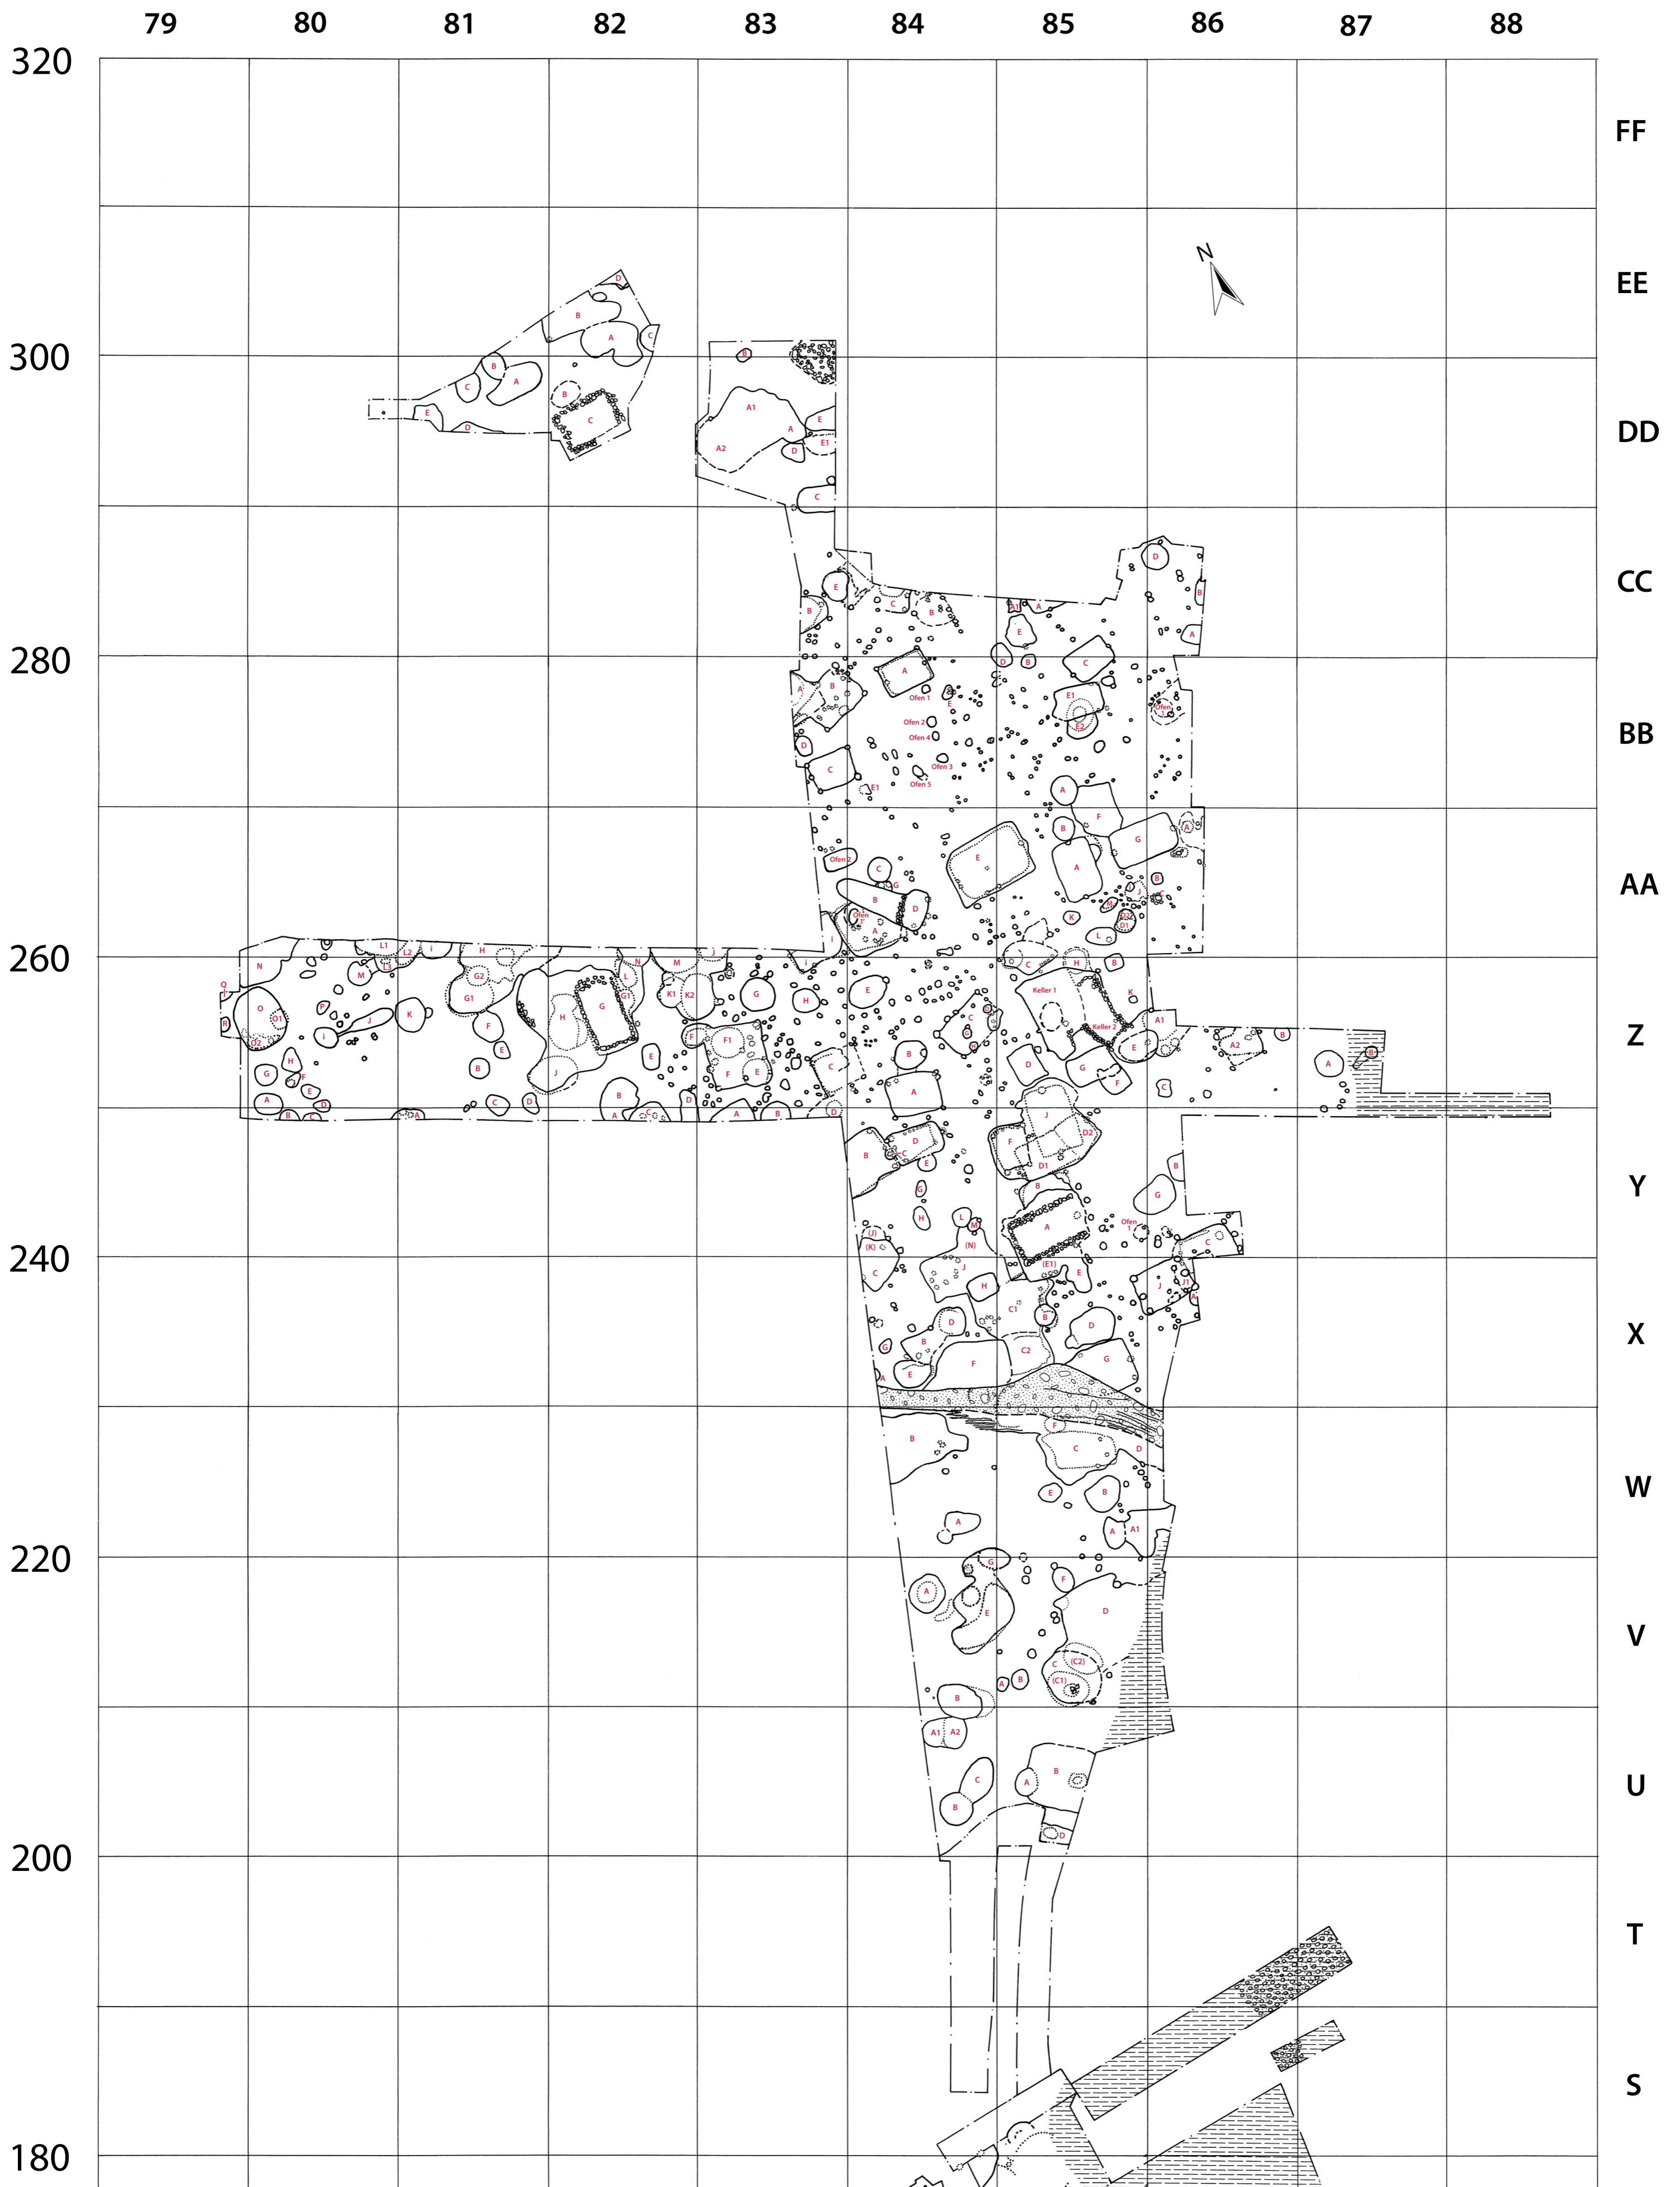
79 80 81 82 83 84 85 86 87 88

320
FF
EE
N
300
DD
CC
280
BB
AA
260
Z
Y
240
X
W
220
V
U
200
T
S
180

D B A C C B A E D B C A1 E A E1 A2 D C D B C B E D1 A E D B C A B A Ofen 1 E Ofen 2 Ofen 4 Ofen 3 Ofen 5 D C E1 D B E C E1 E2 Ofen B A F G A B A Ofen 2 C G E B Ofen A D K J B D2 D1 L M Q N O D1 O2 G H F E A B L1 L3 L2 M I J K I H G2 G1 F E B C D H J G G1 L N M K1 K2 F B D E A B G F1 F E C H A A B C D I E B C Keller 1 C H B K Keller 2 E A1 A2 B C A B D A G F B D C E J D2 F D1 B G A Ofen 1 C B A (E1) E J1 J A (J) (K) L M (N) J C H C1 B D D B G C2 F A E G B C D E B A A1 A G F D E C (C2) (C1) A B B A1 A2 C B A B D